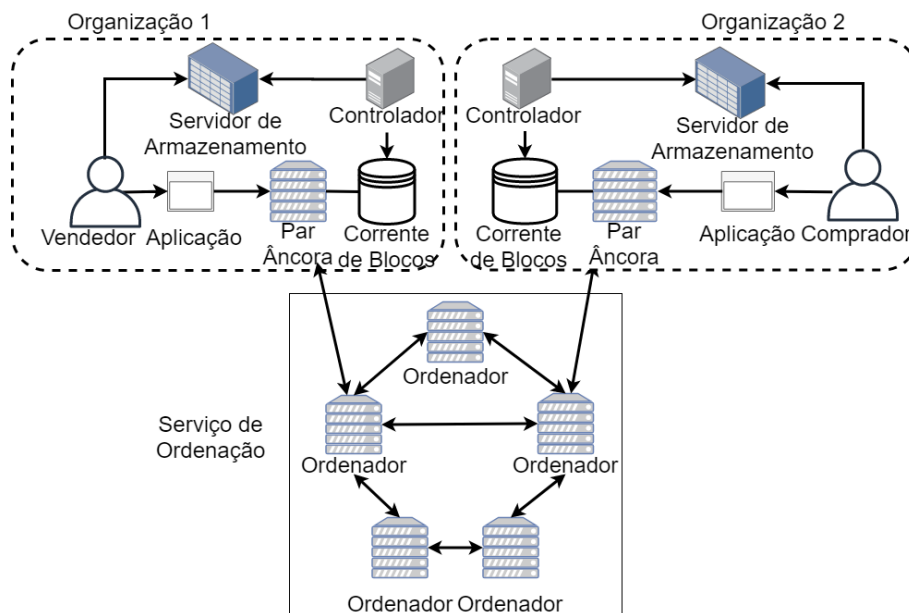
Organização 1

Servidor de Armazenamento

Controlador

Vendedor

Aplicação

Par Âncora

Corrente de Blocos

Organização 2

Controlador

Servidor de Armazenamento

Corrente de Blocos

Par Âncora

Aplicação

Comprador

Serviço de Ordenação

Ordenador

Ordenador

Ordenador

Ordenador

Ordenador